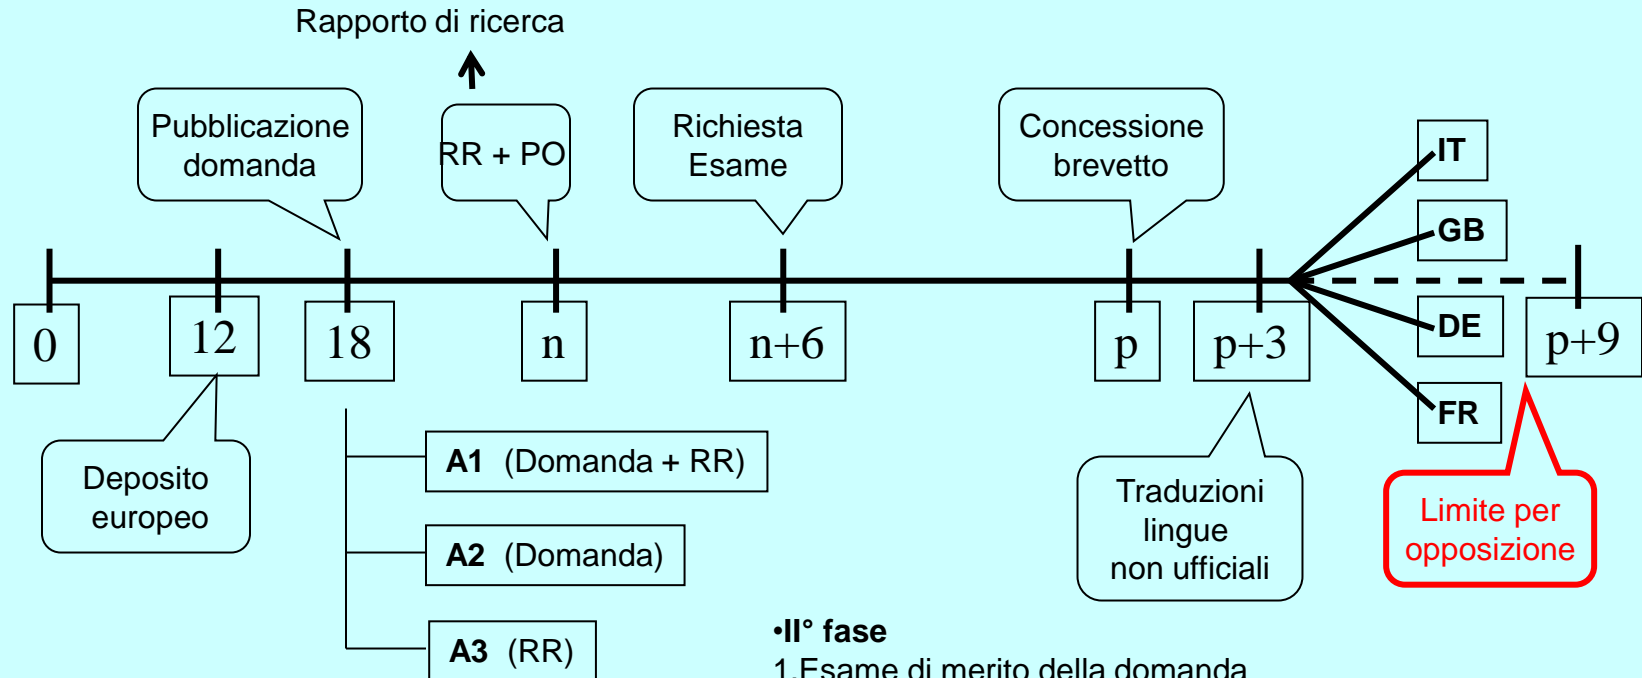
Rapporto di ricerca

Pubblicazione domanda

RR + PO

Richiesta Esame

Concessione brevetto

IT

GB

DE

FR

0

12

18

n

n+6

p

p+3

p+9

Deposito europeo

A1 (Domanda + RR)

A2 (Domanda)

A3 (RR)

Traduzioni lingue non ufficiali

Limite per opposizione

•II° fase

1.Esame di merito della domanda